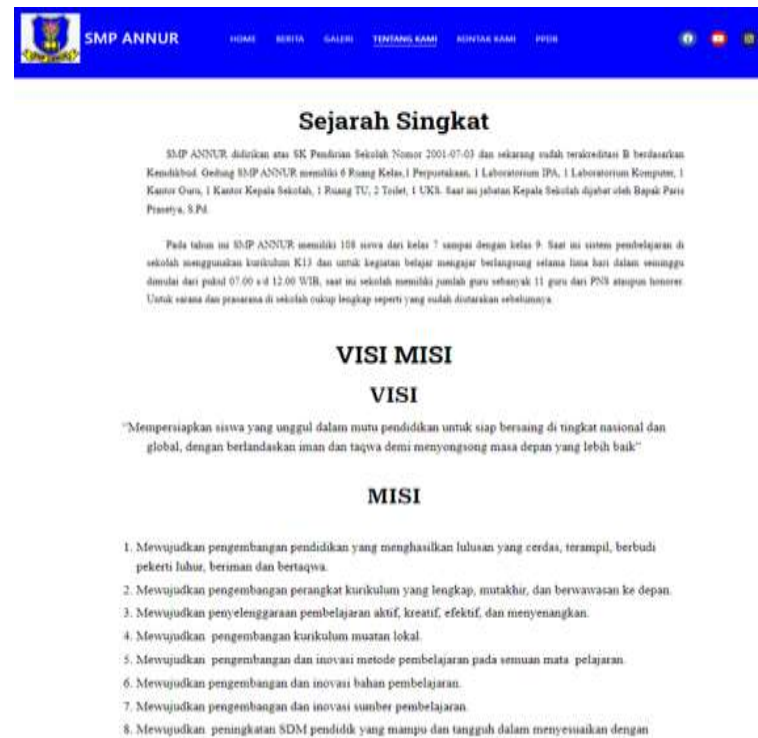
SMP ANNUR

HOME BERITA GALERI TENTANG KAMI KONTAK KAMI PPDB

Sejarah Singkat

SMP ANNUR didirikan atas SK Pendirian Sekolah Nomor 2001-07-03 dan sekarang sudah terakreditasi B berdasarkan Kemdikbud. Gedung SMP ANNUR memiliki 6 Ruang Kelas, 1 Perpustakaan, 1 Laboratorium IPA, 1 Laboratorium Komputer, 1 Kantor Guru, 1 Kantor Kepala Sekolah, 1 Ruang TU, 2 Toilet, 1 UKS. Saat ini jabatan Kepala Sekolah dijabat oleh Bapak Paris Prasetya, S.Pd.

Pada tahun ini SMP ANNUR memiliki 108 siswa dari kelas 7 sampai dengan kelas 9. Saat ini sistem pembelajaran di sekolah menggunakan kurikulum K13 dan untuk kegiatan belajar mengajar berlangsung selama lima hari dalam seminggu dimulai dari pukul 07.00 s/d 12.00 WIB, saat ini sekolah memiliki jumlah guru sebanyak 11 guru dari PNS ataupun honorer. Untuk sarana dan prasarana di sekolah cukup lengkap seperti yang sudah diutarakan sebelumnya.

VISI MISI

VISI

"Mempersiapkan siswa yang unggul dalam mutu pendidikan untuk siap bersaing di tingkat nasional dan global, dengan berlandaskan iman dan taqwa demi menyongsong masa depan yang lebih baik"

MISI

1. Mewujudkan pengembangan pendidikan yang menghasilkan lulusan yang cerdas, terampil, berbudi pekerti luhur, beriman dan bertaqwa.
2. Mewujudkan pengembangan perangkat kurikulum yang lengkap, mutakhir, dan berwawasan ke depan.
3. Mewujudkan penyelenggaraan pembelajaran aktif, kreatif, efektif, dan menyenangkan.
4. Mewujudkan pengembangan kurikulum muatan lokal.
5. Mewujudkan pengembangan dan inovasi metode pembelajaran pada semuan mata pelajaran.
6. Mewujudkan pengembangan dan inovasi bahan pembelajaran.
7. Mewujudkan pengembangan dan inovasi sumber pembelajaran.
8. Mewujudkan peningkatan SDM pendidik yang mampu dan tangguh dalam menyesuaikan dengan